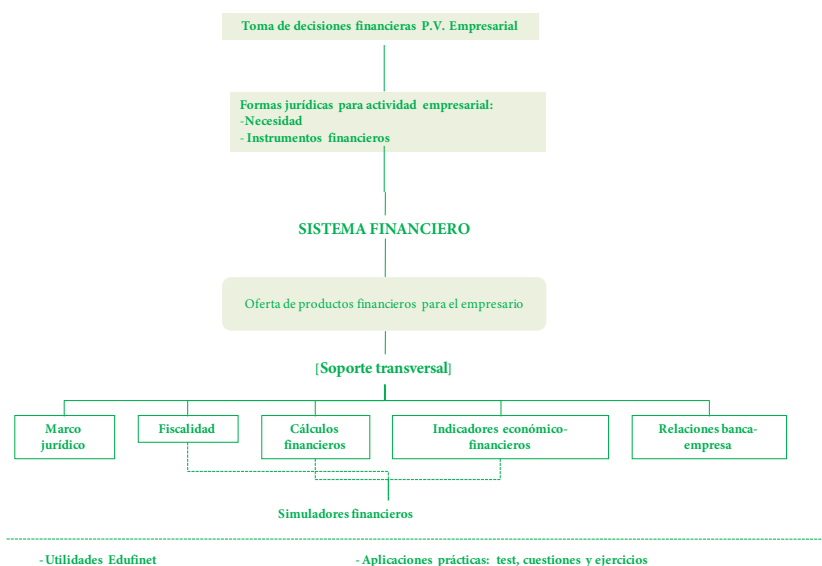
Toma de decisiones financieras P.V. Empresarial

Formas jurídicas para actividad empresarial:
-Necesidad
- Instrumentos financieros

SISTEMA FINANCIERO

Oferta de productos financieros para el empresario

[Soporte transversal]

Marco jurídico

Fiscalidad

Cálculos financieros

Indicadores económico-financieros

Relaciones banca-empresa

Simuladores financieros

- Utilidades Edufinet

- Aplicaciones prácticas: test, cuestiones y ejercicios